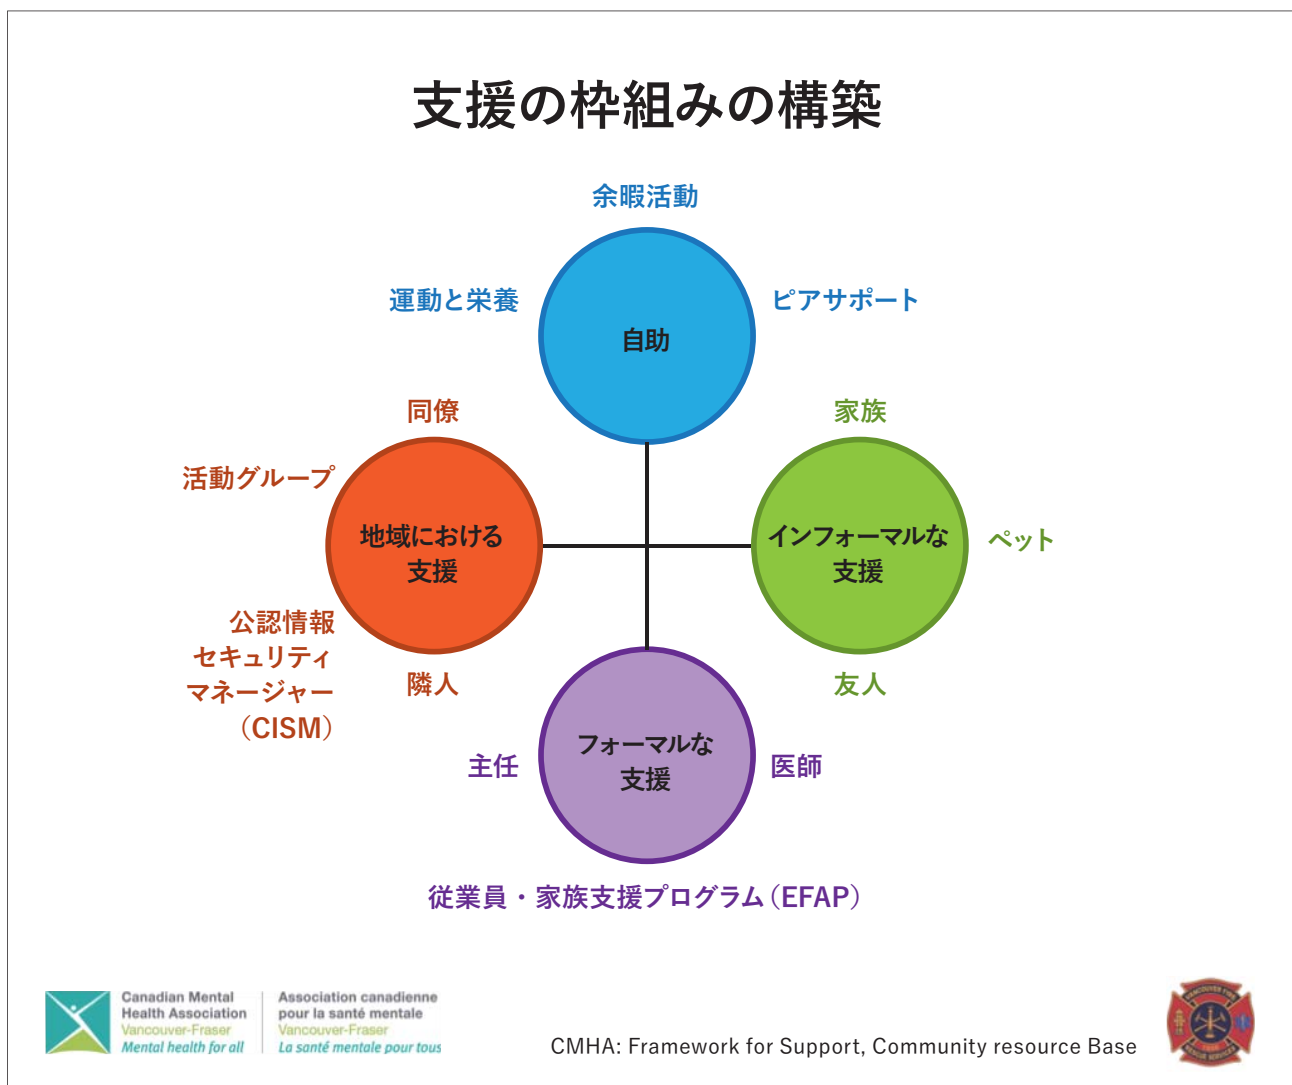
支援の枠組みの構築

余暇活動

運動と栄養

ピアサポート

自助

同僚

家族

活動グループ

地域における支援

インフォーマルな支援

ペット

公認情報セキュリティマネージャー（CISM）

隣人

友人

主任

フォーマルな支援

医師

従業員・家族支援プログラム（EFAP）

Canadian Mental Health Association Vancouver-Fraser Mental health for all

Association canadienne pour la santé mentale Vancouver-Fraser La santé mentale pour tous

CMHA: Framework for Support, Community resource Base